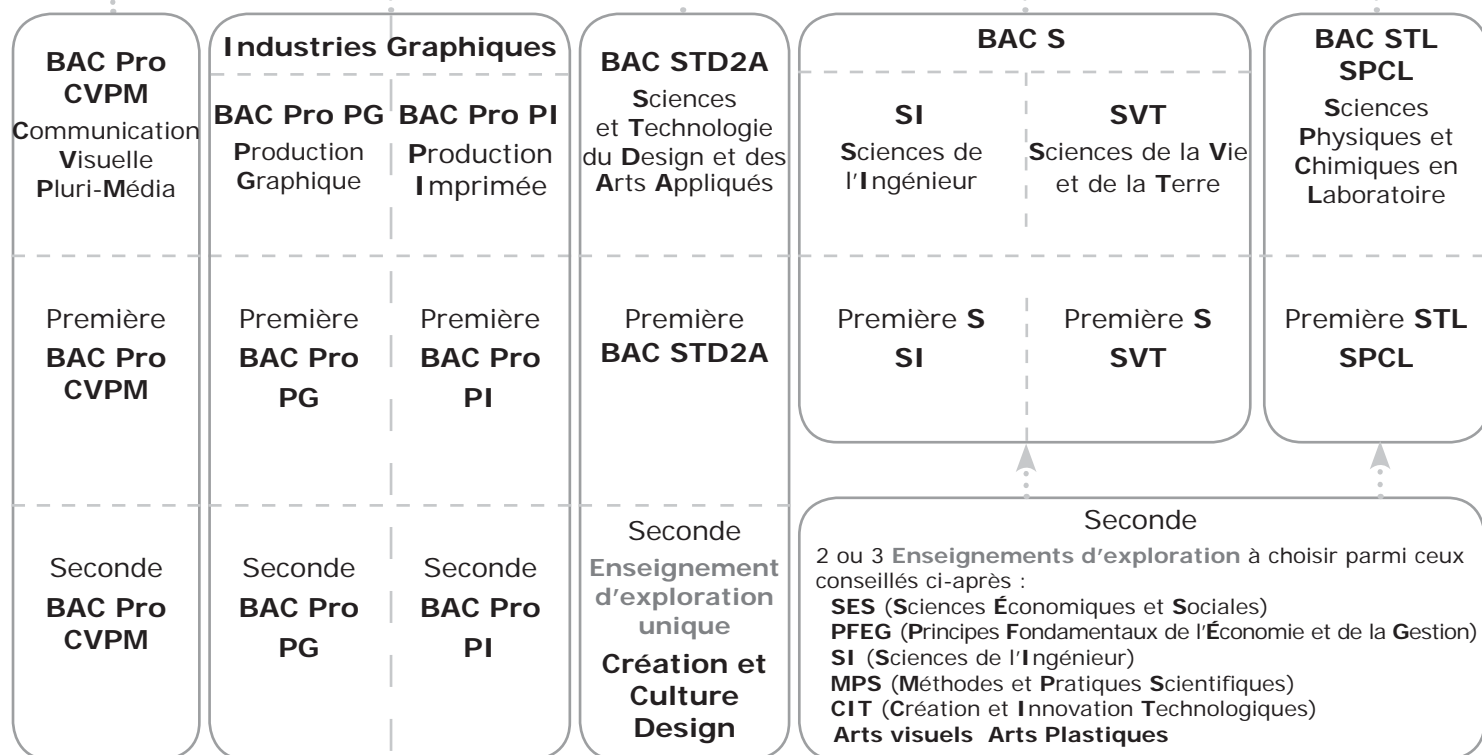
BAC Pro CVPM
Communication Visuelle Pluri-Média

Première
BAC Pro CVPM

Seconde
BAC Pro CVPM

Industries Graphiques

BAC Pro PG
Production Graphique

Première
BAC Pro PG

Seconde
BAC Pro PG

BAC Pro PI
Production Imprimée

Première
BAC Pro PI

Seconde
BAC Pro PI

BAC STD2A
Sciences et Technologie du Design et des Arts Appliqués

Première
BAC STD2A

Seconde
Enseignement d'exploration unique
Création et Culture Design

BAC S

SI
Sciences de l'Ingénieur

SVT
Sciences de la Vie et de la Terre

Première S
SI

Première S
SVT

BAC STL SPCL
Sciences Physiques et Chimiques en Laboratoire

Première STL
SPCL

Seconde
2 ou 3 Enseignements d'exploration à choisir parmi ceux conseillés ci-après :
SES (Sciences Économiques et Sociales)
PFEG (Principes Fondamentaux de l'Économie et de la Gestion)
SI (Sciences de l'Ingénieur)
MPS (Méthodes et Pratiques Scientifiques)
CIT (Création et Innovation Technologiques)
Arts visuels Arts Plastiques